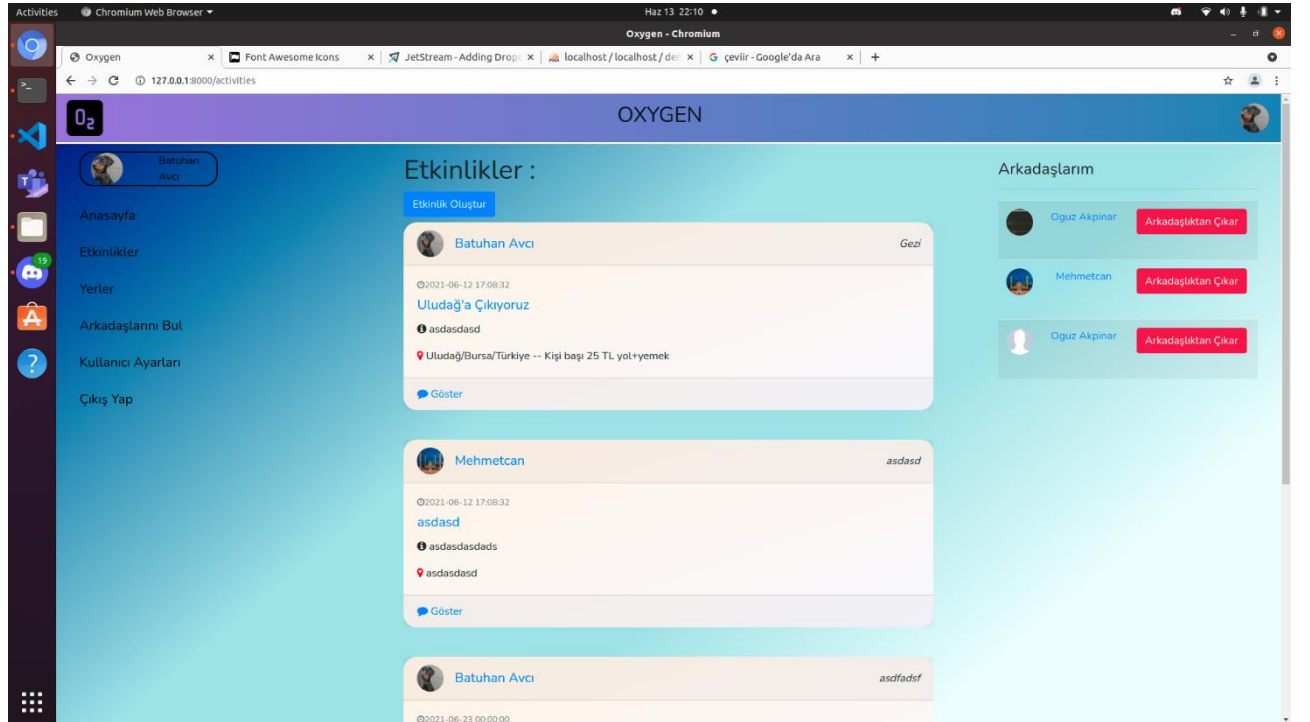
Activities Chromium Web Browser ▾ Haz 13 22:10 ●

Oxygen - Chromium

Oxygen × Font Awesome Icons × JetStream - Adding Drop × localhost / localhost / de × G çevir - Google'da Ara × +

127.0.0.1:8000/activities

19

$O_2$ OXYGEN

Batuhan Avcı

Anasayfa

Etkinlikler

Yerler

Arkadaşlarını Bul

Kullanıcı Ayarları

Çıkış Yap

Etkinlikler :

Etkinlik Oluştur

Batuhan Avcı Gezi

2021-06-12 17:08:32

Uludağ'a Çıkıyoruz

asdasdasd

Uludağ/Bursa/Türkiye -- Kişi başı 25 TL yol+yemek

Göster

Mehmetcan asdasd

2021-06-12 17:08:32

asdasd

asdasdasdads

asdasdasd

Göster

Batuhan Avcı asdfadsf

2021-06-23 00:00:00

Arkadaşlarım

Oguz Akpinar Arkadaşlıktan Çıkar

Mehmetcan Arkadaşlıktan Çıkar

Oguz Akpinar Arkadaşlıktan Çıkar